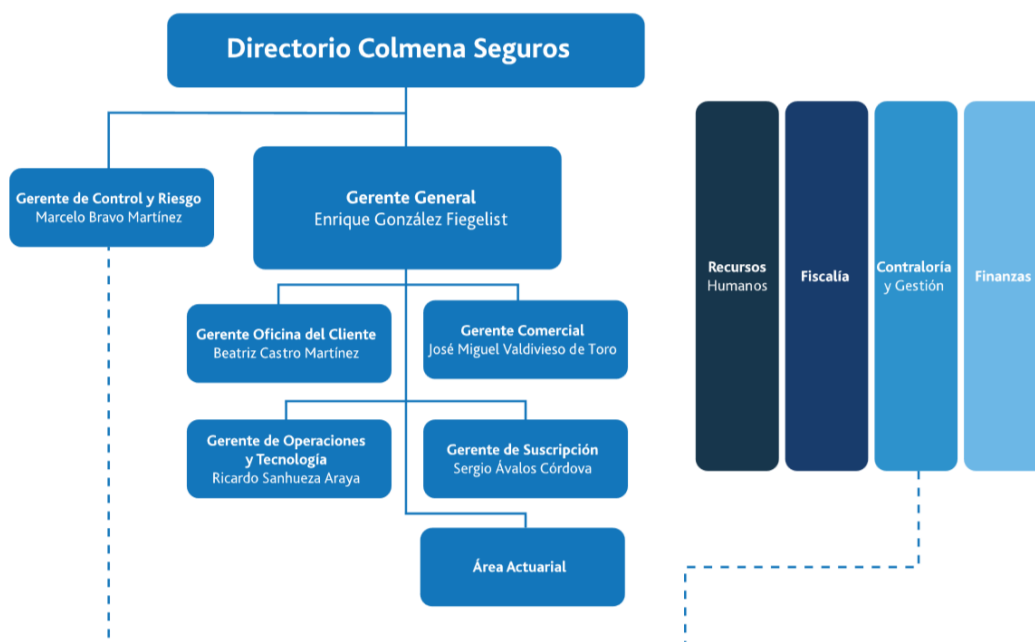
Directorio Colmena Seguros

Gerente de Control y Riesgo
Marcelo Bravo Martínez

Gerente General
Enrique González Fiegelist

Gerente Oficina del Cliente
Beatriz Castro Martínez

Gerente Comercial
José Miguel Valdivieso de Toro

Gerente de Operaciones y Tecnología
Ricardo Sanhueza Araya

Gerente de Suscripción
Sergio Ávalos Córdova

Área Actuarial

Recursos Humanos

Fiscalía

Contraloría y Gestión

Finanzas